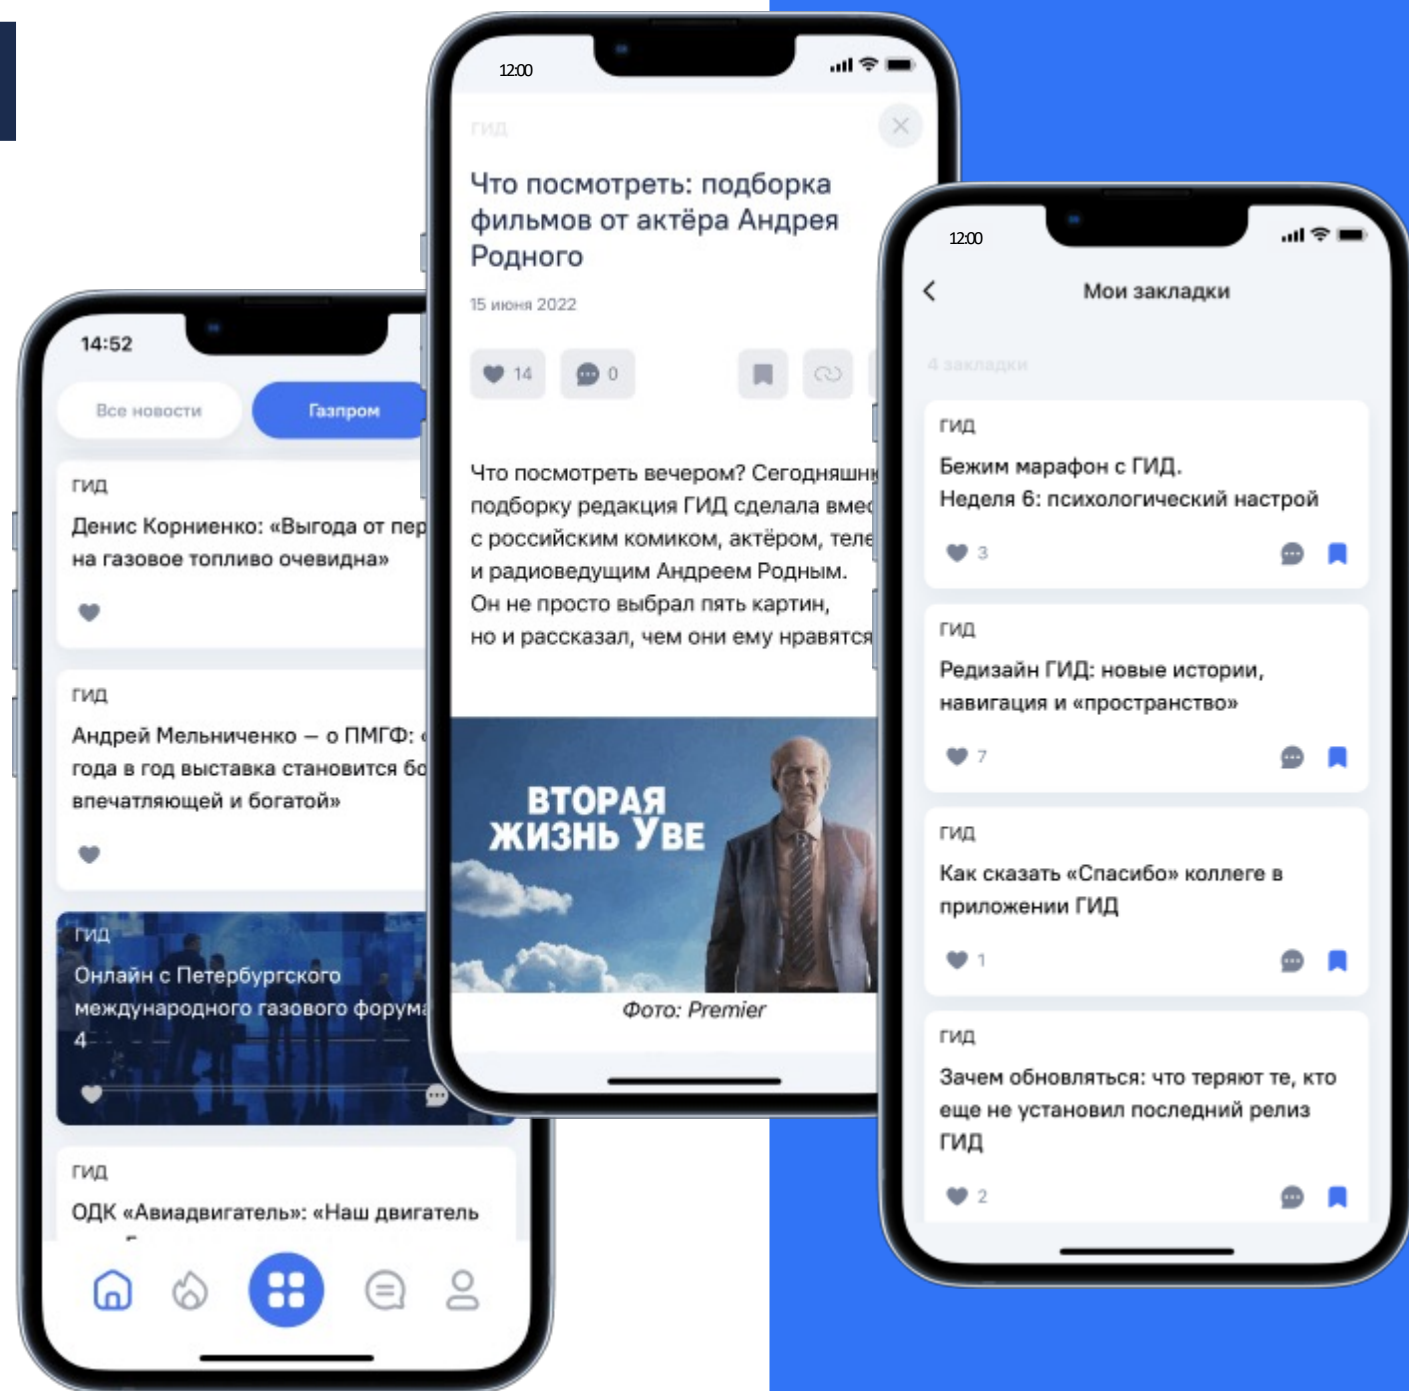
14:52

Все новости

Газпром

ГИД

Денис Корниенко: «Выгода от пер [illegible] на газовое топливо очевидна»

ГИД

Андрей Мельниченко — о ПМГФ: « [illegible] года в год выставка становится бо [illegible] впечатляющей и богатой»

ГИД

Онлайн с Петербургского международного газового форума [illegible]

4

ГИД

ОДК «Авиадвигатель»: «Наш двигатель

12:00

ГИД

Что посмотреть: подборка фильмов от актёра Андрея Родного

15 июня 2022

14

0

Что посмотреть вечером? Сегодняшн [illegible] подборку редакция ГИД сделала вмес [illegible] с российским комиком, актёром, теле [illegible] и радиоведущим Андреем Родным. Он не просто выбрал пять картин, но и рассказал, чем они ему нравятся

ВТОРАЯ ЖИЗНЬ УВЕ

Фото: Premier

12:00

Мои закладки

4 закладки

ГИД

Бежим марафон с ГИД. Неделя 6: психологический настрой

3

ГИД

Редизайн ГИД: новые истории, навигация и «пространство»

7

ГИД

Как сказать «Спасибо» коллеге в приложении ГИД

1

ГИД

Зачем обновляться: что теряют те, кто еще не установил последний релиз ГИД

2